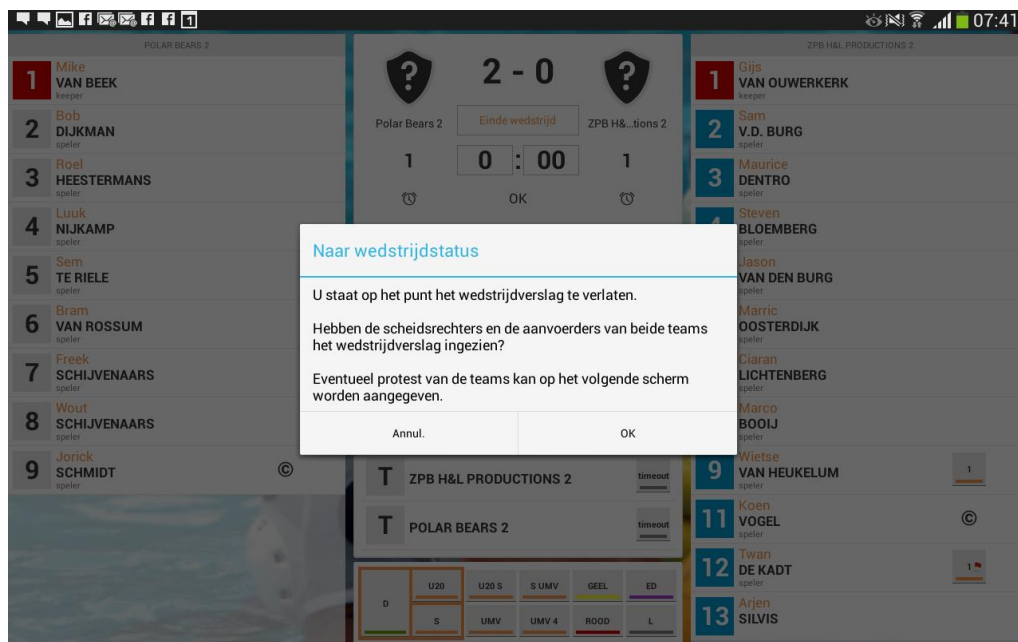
07:41

POLAR BEARS 2

1 Mike VAN BEEK keeper
2 Bob DIJKMAN speler
3 Roel HEESTERMANS speler
4 Luuk NIJKAMP speler
5 Sem TE RIELE speler
6 Bram VAN ROSSUM speler
7 Freek SCHIJVENAARS speler
8 Wout SCHIJVENAARS speler
9 Jorick SCHMIDT speler ©

2 - 0

Polar Bears 2
Einde wedstrijd
ZPB H&...tions 2

1
0 : 00
1

OK

ZPB H&L PRODUCTIONS 2

1 Gijs VAN OUWERKERK keeper
2 Sam V.D. BURG speler
3 Maurice DENTRO speler
4 Steven BLOEMBERG speler
Jason VAN DEN BURG speler
Marric OOSTERDIJK speler
Ciaran LICHTENBERG speler
Marco BOOIJ speler
9 Wietse VAN HEUKELUM speler 1
11 Koen VOGEL speler ©
12 Twan DE KADT speler 1
13 Arjen SILVIS

Naar wedstrijdstatus

U staat op het punt het wedstrijdverslag te verlaten.

Hebben de scheidsrechters en de aanvoerders van beide teams het wedstrijdverslag ingezien?

Eventueel protest van de teams kan op het volgende scherm worden aangegeven.

Annul.
OK

T ZPB H&L PRODUCTIONS 2 timeout
T POLAR BEARS 2 timeout

D
U20
U20 S
S UMV
GEEL
ED
S
UMV
UMV 4
ROOD
L